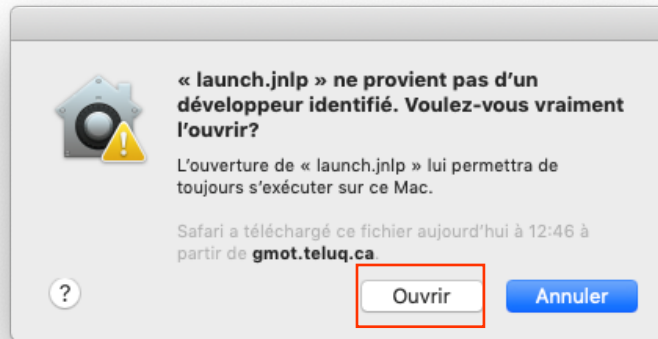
« launch.jnlp » ne provient pas d'un développeur identifié. Voulez-vous vraiment l'ouvrir?

L'ouverture de « launch.jnlp » lui permettra de toujours s'exécuter sur ce Mac.

Safari a téléchargé ce fichier aujourd'hui à 12:46 à partir de gmot.teluq.ca.

?

Ouvrir

Annuler